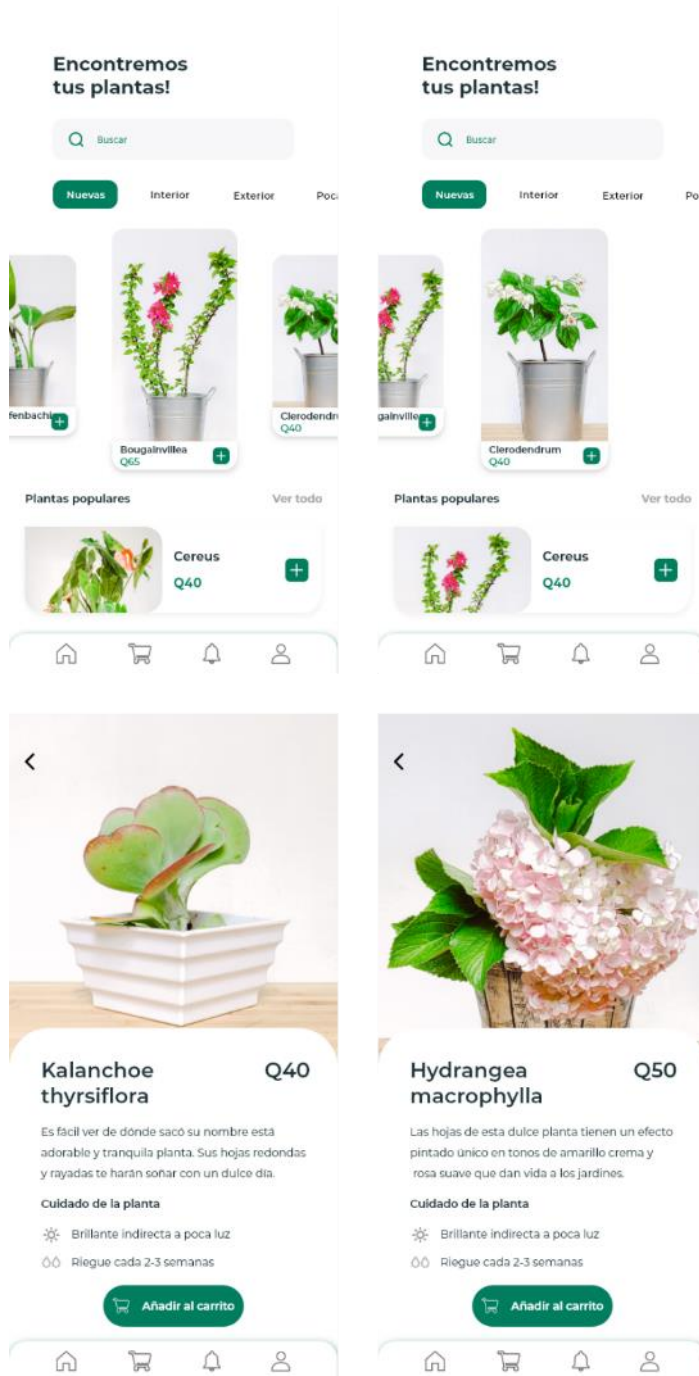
Encontremos tus plantas!

Buscar

Nuevas Interior Exterior Poc

fenbachi

Bougainvillea
Q65

Clerodendr
Q40

Plantas populares Ver todo

Cereus
Q40

Encontremos tus plantas!

Buscar

Nuevas Interior Exterior Po

gainville

Clerodendrum
Q40

Plantas populares Ver todo

Cereus
Q40

Kalanchoe thyrsiflora Q40

Es fácil ver de dónde sacó su nombre está adorable y tranquila planta. Sus hojas redondas y rayadas te harán soñar con un dulce día.

Cuidado de la planta

Brillante indirecta a poca luz

Riegue cada 2-3 semanas

Añadir al carrito

Hydrangea macrophylla Q50

Las hojas de esta dulce planta tienen un efecto pintado único en tonos de amarillo crema y rosa suave que dan vida a los jardines.

Cuidado de la planta

Brillante indirecta a poca luz

Riegue cada 2-3 semanas

Añadir al carrito